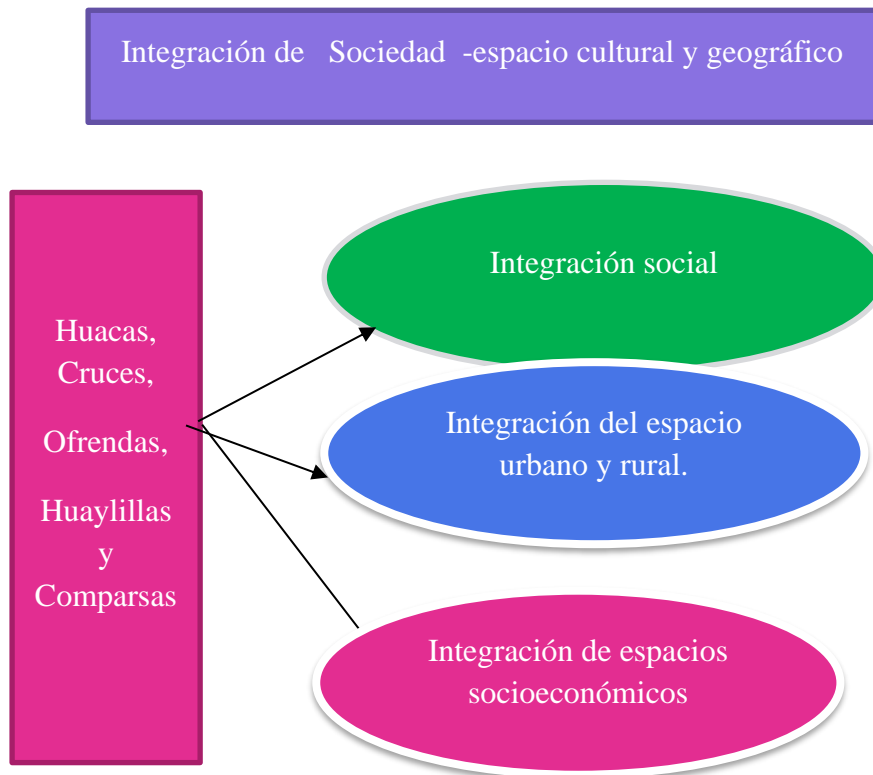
Integración de Sociedad -espacio cultural y geográfico

Huacas, Cruces,

Ofrendas,

Huaylillas y Comparsas

Integración social

Integración del espacio urbano y rural.

Integración de espacios socioeconómicos